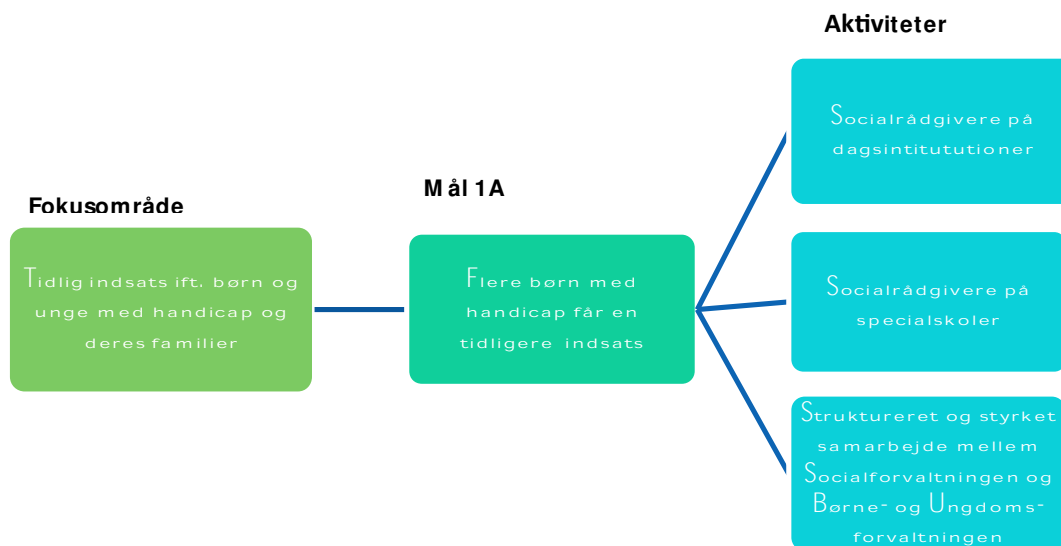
Aktiviteter

Fokusområde

Tidlig indsats ift. børn og unge med handicap og deres familier

Mål 1A

Flere børn med handicap får en tidligere indsats

Socialrådgivere på dagsintitutioner

Socialrådgivere på specialskoler

Struktureret og styrket samarbejde mellem Socialforvaltningen og Børne- og Ungdomsforvaltningen